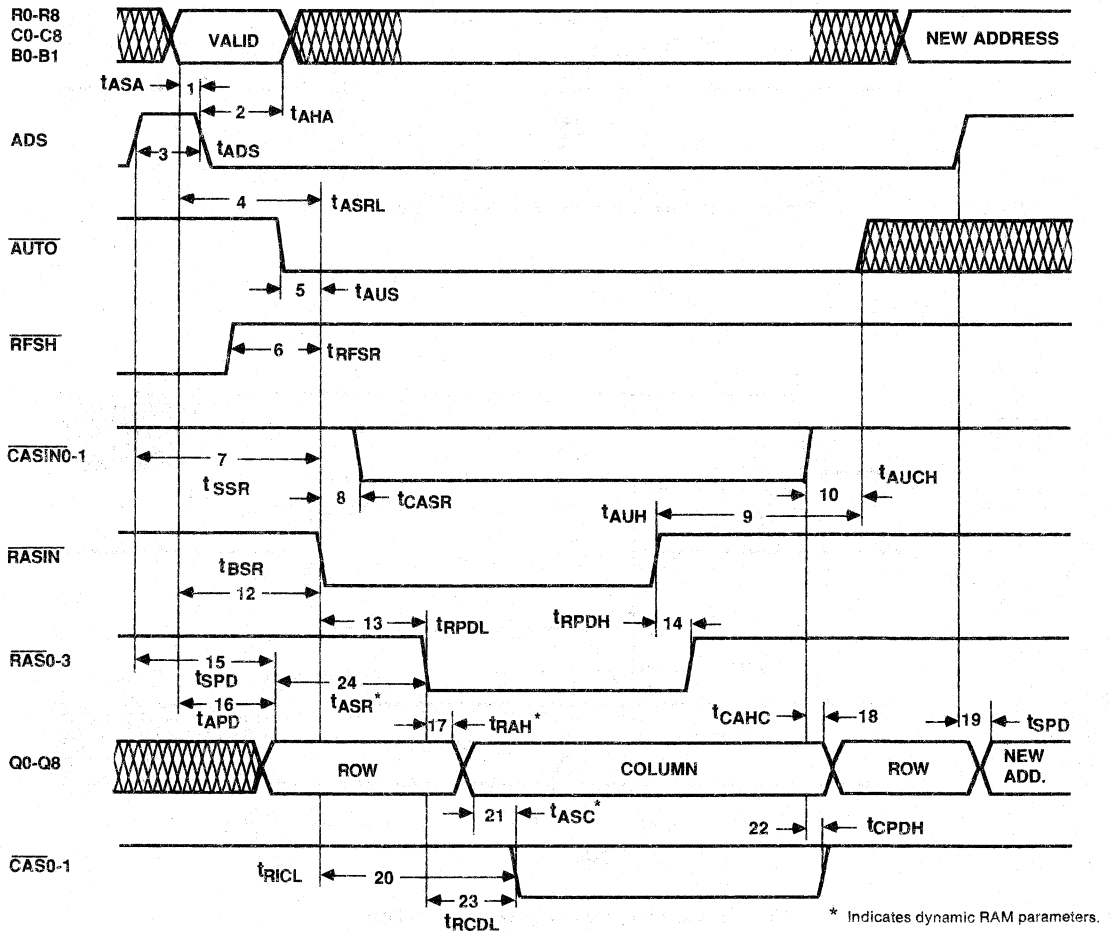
R0-R8
C0-C8
B0-B1

VALID

NEW ADDRESS

$t_{ASA}$ 1

2 $t_{AHA}$

ADS

3 $t_{ADS}$

4 $t_{ASRL}$

$\overline{AUTO}$

5 $t_{AUS}$

$\overline{RFSH}$

6 $t_{RFSR}$

$\overline{CASIN}$0-1

7

$t_{SSR}$

8 $t_{CASR}$

$t_{AUCH}$

10

$t_{AUH}$

9

$\overline{RASIN}$

$t_{BSR}$

12

13 $t_{RPDL}$

$t_{RPDH}$ 14

$\overline{RAS}$0-3

15

$t_{SPD}$

24

$t_{ASR}$*

16

$t_{APD}$

17 $t_{RAH}$*

$t_{CAHC}$

18

19 $t_{SPD}$

Q0-Q8

ROW

COLUMN

ROW

NEW ADD.

21 $t_{ASC}$*

22 $t_{CPDH}$

$\overline{CAS}$0-1

$t_{RICL}$ 20

23

$t_{RCDL}$

* Indicates dynamic RAM parameters.